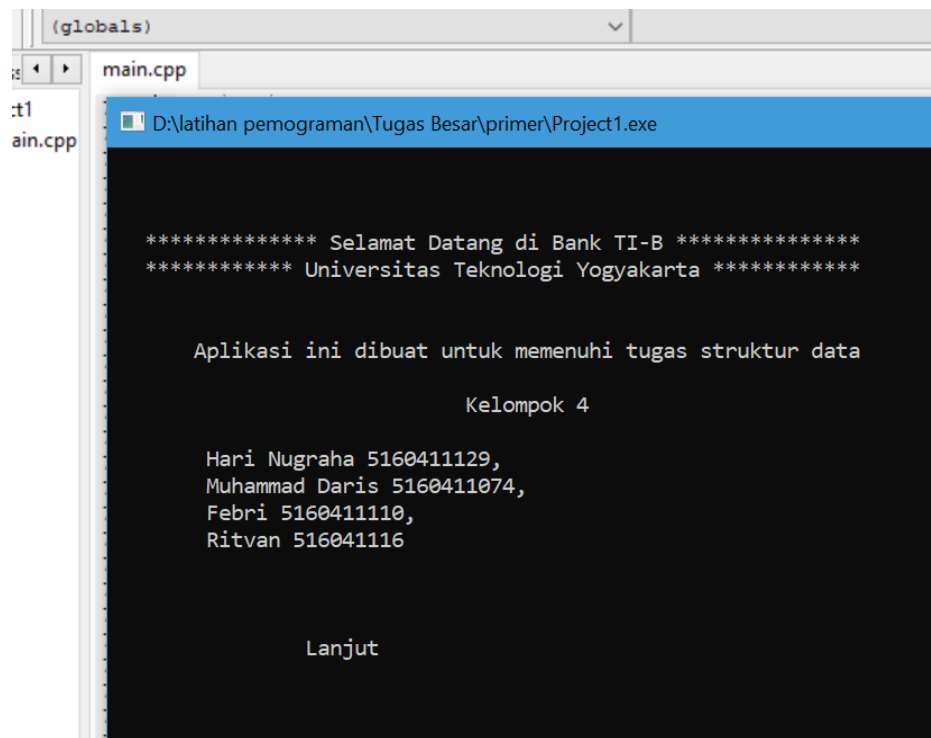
(globals)

main.cpp

:t1
ain.cpp

D:\latihan pemograman\Tugas Besar\primer\Project1.exe

************** Selamat Datang di Bank TI-B ***************
************ Universitas Teknologi Yogyakarta ************

Aplikasi ini dibuat untuk memenuhi tugas struktur data

Kelompok 4

Hari Nugraha 5160411129,
Muhammad Daris 5160411074,
Febri 5160411110,
Ritvan 516041116

Lanjut